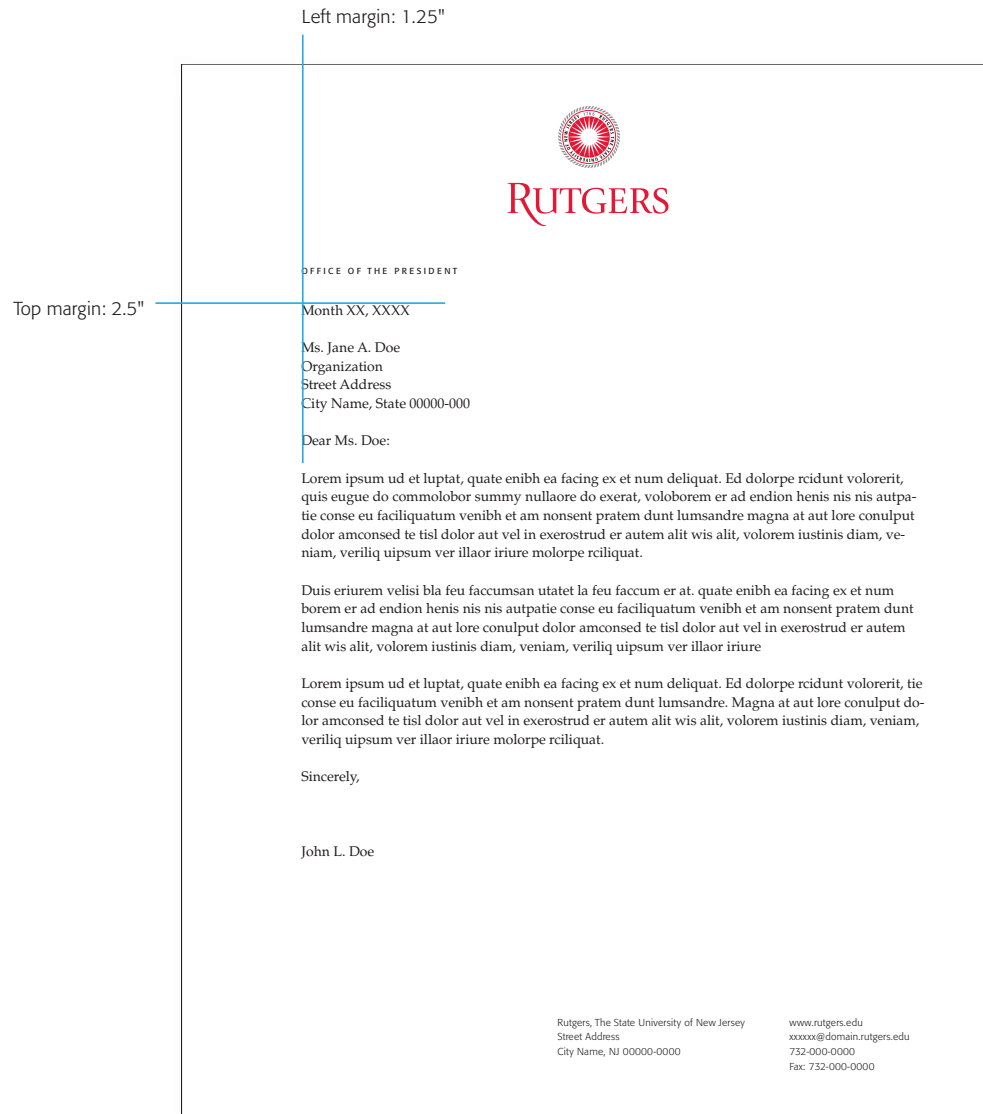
Left margin: 1.25"

RUTGERS

OFFICE OF THE PRESIDENT

Top margin: 2.5"

Month XX, XXXX

Ms. Jane A. Doe
Organization
Street Address
City Name, State 00000-000

Dear Ms. Doe:

Lorem ipsum ud et luptat, quate enibh ea facing ex et num deliquat. Ed dolorpe rcidunt volorerit, quis eugue do commolobor summy nullaore do exerat, voloborem er ad endion henis nis nis autpatie conse eu faciliquatum venibh et am nonsent pratem dunt lumsandre magna at aut lore conulput dolor amconsed te tisl dolor aut vel in exerostrud er autem alit wis alit, volorem iustinis diam, veniam, veriliq uipsum ver illaor iriure molorpe rciliquat.

Duis eriurem velisi bla feu faccumsan utatet la feu faccum er at. quate enibh ea facing ex et num borem er ad endion henis nis nis autpatie conse eu faciliquatum venibh et am nonsent pratem dunt lumsandre magna at aut lore conulput dolor amconsed te tisl dolor aut vel in exerostrud er autem alit wis alit, volorem iustinis diam, veniam, veriliq uipsum ver illaor iriure

Lorem ipsum ud et luptat, quate enibh ea facing ex et num deliquat. Ed dolorpe rcidunt volorerit, tie conse eu faciliquatum venibh et am nonsent pratem dunt lumsandre. Magna at aut lore conulput dolor amconsed te tisl dolor aut vel in exerostrud er autem alit wis alit, volorem iustinis diam, veniam, veriliq uipsum ver illaor iriure molorpe rciliquat.

Sincerely,

John L. Doe

Rutgers, The State University of New Jersey
Street Address
City Name, NJ 00000-0000

www.rutgers.edu
xxxxxx@domain.rutgers.edu
732-000-0000
Fax: 732-000-0000